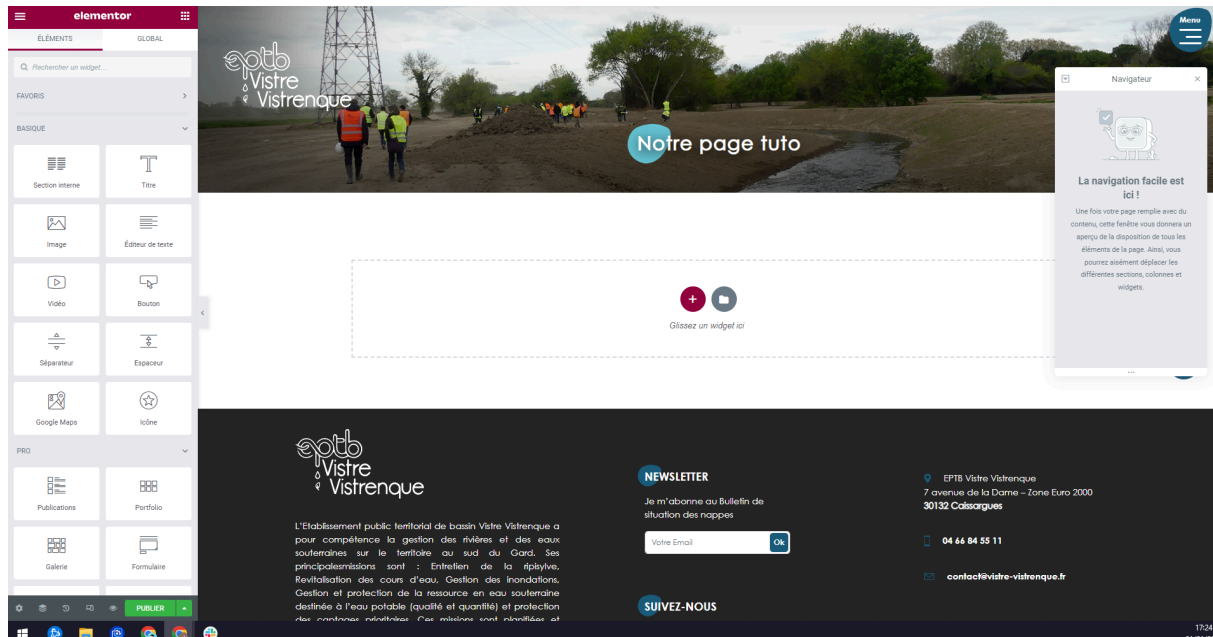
elementor

ÉLÉMENTS GLOBAL

Rechercher un widget...

FAVORIS

BASIQUE

Section interne
Titre
Image
Éditeur de texte
Vidéo
Bouton
Séparateur
Espaceur
Google Maps
Icône

PRO

Publications
Portfolio
Galerie
Formulaire

PUBLIER

eptb Vistre Vistrenque

Notre page tuto

Menu

Navigateur

La navigation facile est ici !

Une fois votre page remplie avec du contenu, cette fenêtre vous donnera un aperçu de la disposition de tous les éléments de la page. Ainsi, vous pourrez aisément déplacer les différentes sections, colonnes et widgets.

Glissez un widget ici

eptb Vistre Vistrenque

L'Etablissement public territorial de bassin Vistre Vistrenque a pour compétence la gestion des rivières et des eaux souterraines sur le territoire au sud du Gard. Ses principalesmissions sont : Entretien de la ripisylve, Revitalisation des cours d'eau, Gestion des inondations, Gestion et protection de la ressource en eau souterraine destinée à l'eau potable (qualité et quantité) et protection des captages prioritaires. Ces missions sont planifiées et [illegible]

NEWSLETTER

Je m'abonne au Bulletin de situation des nappes

Votre Email
Ok

SUIVEZ-NOUS

EPTB Vistre Vistrenque
7 avenue de la Dame – Zone Euro 2000
30132 Caissargues

04 66 84 55 11

contact@vistre-vistrenque.fr

17:24